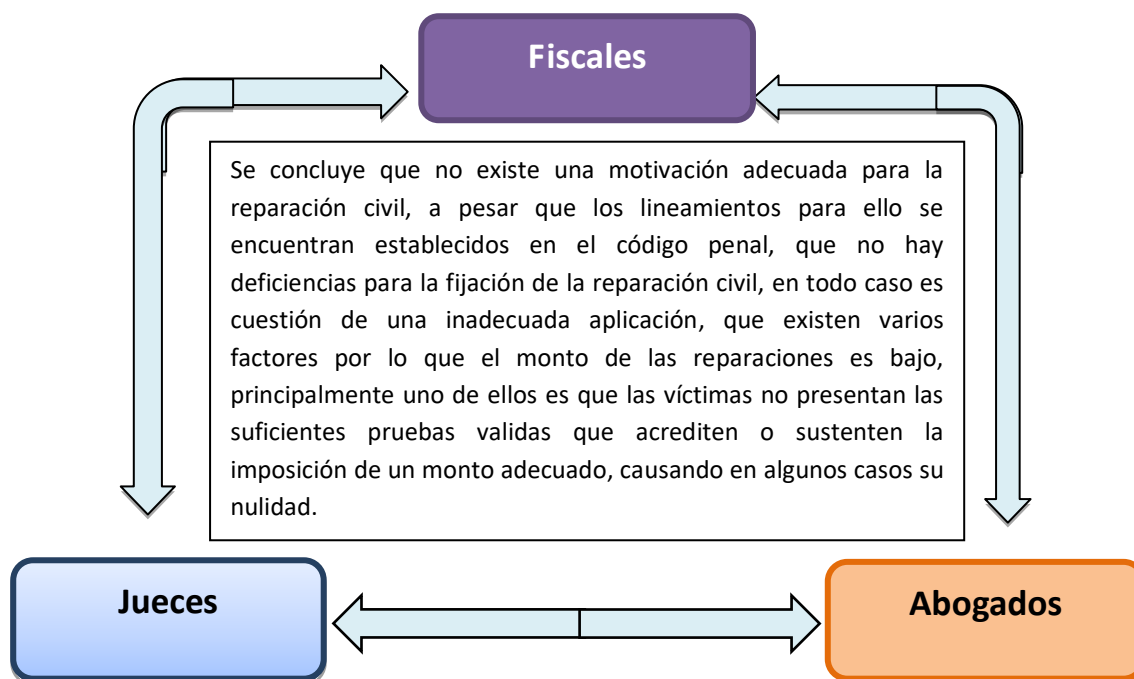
Fiscales

Se concluye que no existe una motivación adecuada para la reparación civil, a pesar que los lineamientos para ello se encuentran establecidos en el código penal, que no hay deficiencias para la fijación de la reparación civil, en todo caso es cuestión de una inadecuada aplicación, que existen varios factores por lo que el monto de las reparaciones es bajo, principalmente uno de ellos es que las víctimas no presentan las suficientes pruebas validas que acrediten o sustenten la imposición de un monto adecuado, causando en algunos casos su nulidad.

Jueces

Abogados